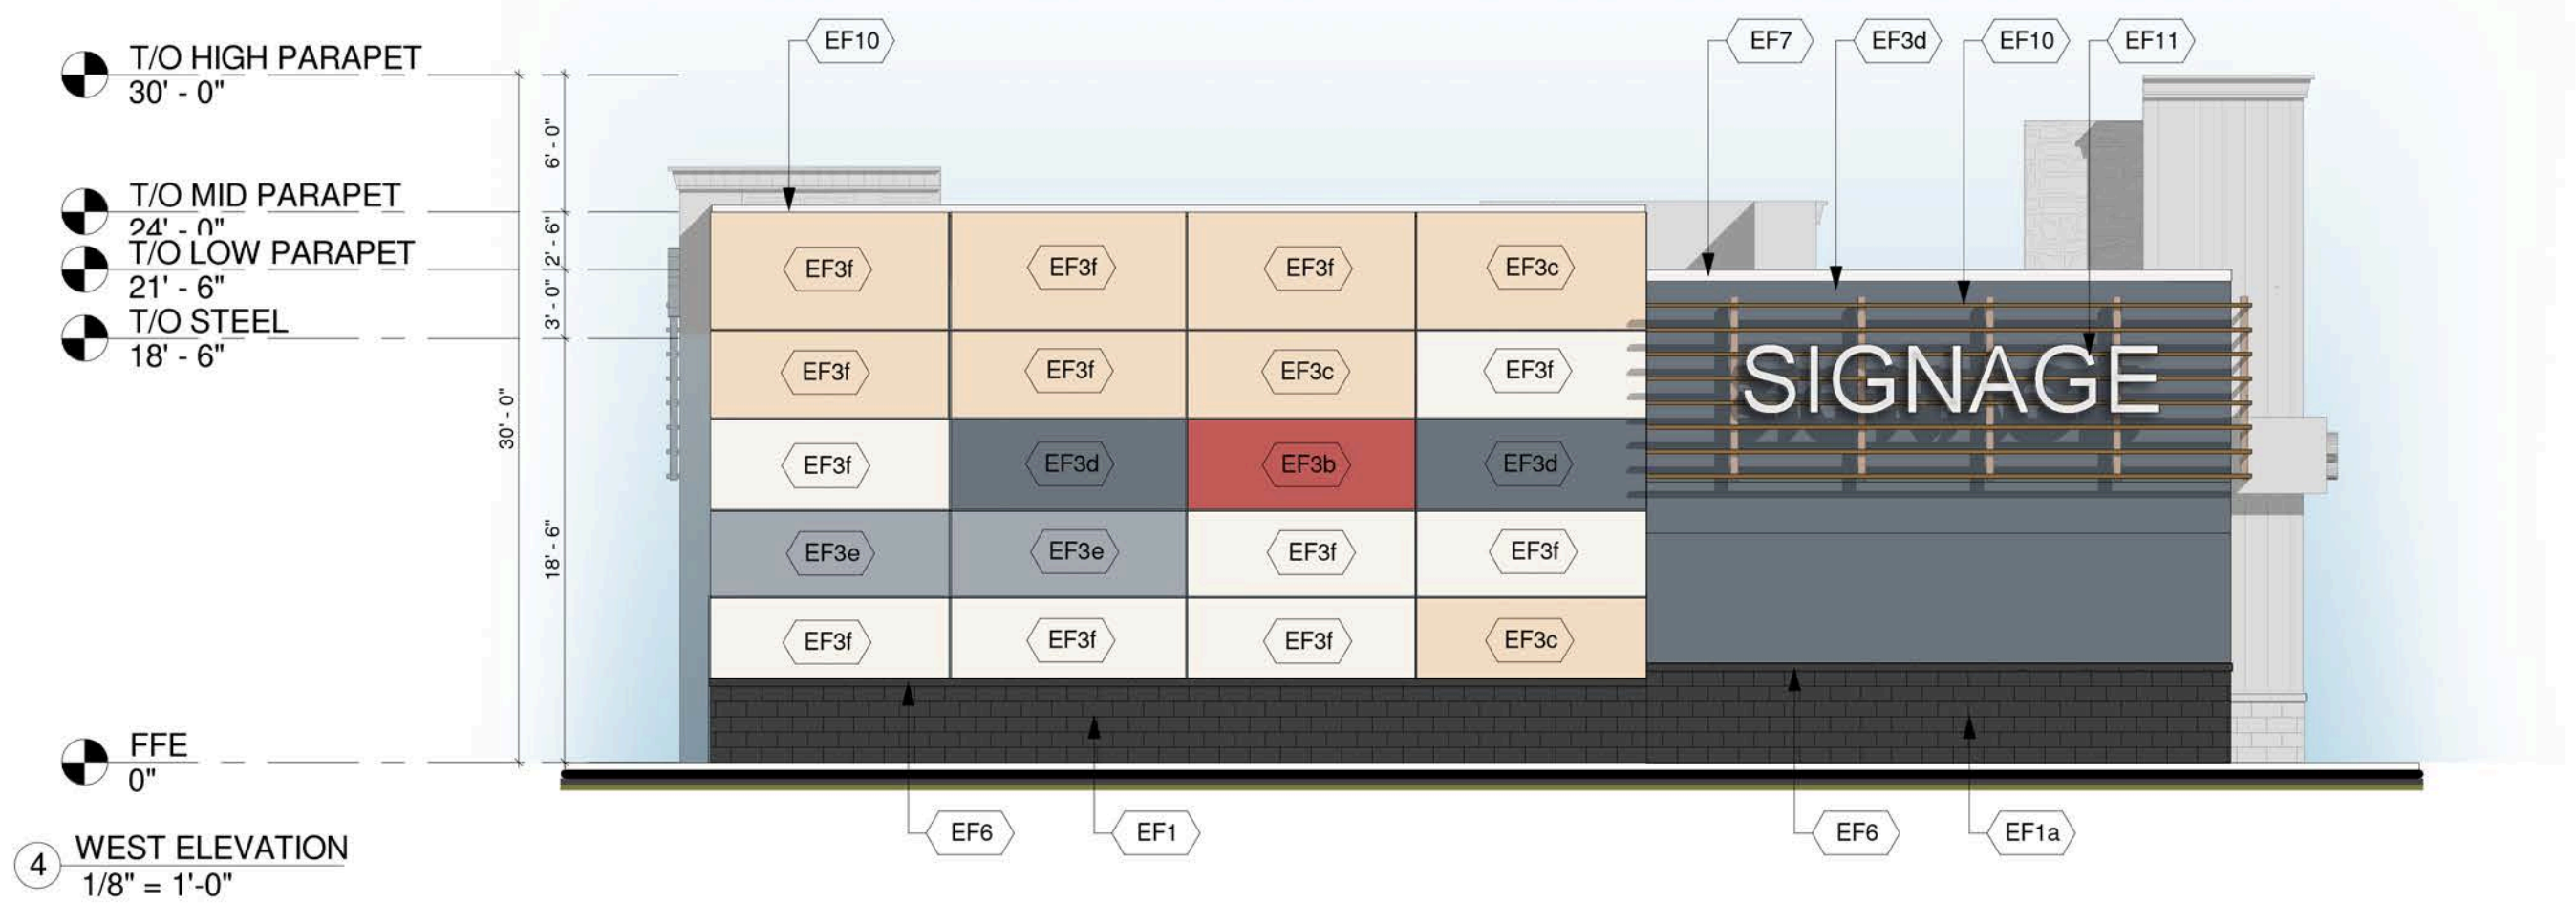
T/O HIGH PARAPET
30' - 0"

T/O MID PARAPET
24' - 0"

T/O LOW PARAPET
21' - 6"

T/O STEEL
18' - 6"

FFE
0"

6' - 0"
2' - 6"
3' - 0"
18' - 6"
30' - 0"

EF10
EF7
EF3d
EF10
EF11

| EF3f | EF3f | EF3f | EF3c |
|---|---|---|---|
| EF3f | EF3f | EF3c | EF3f |
| EF3f | EF3d | EF3b | EF3d |
| EF3e | EF3e | EF3f | EF3f |
| EF3f | EF3f | EF3f | EF3c |

SIGNAGE

EF6
EF1
EF6
EF1a

4 WEST ELEVATION
1/8" = 1'-0"